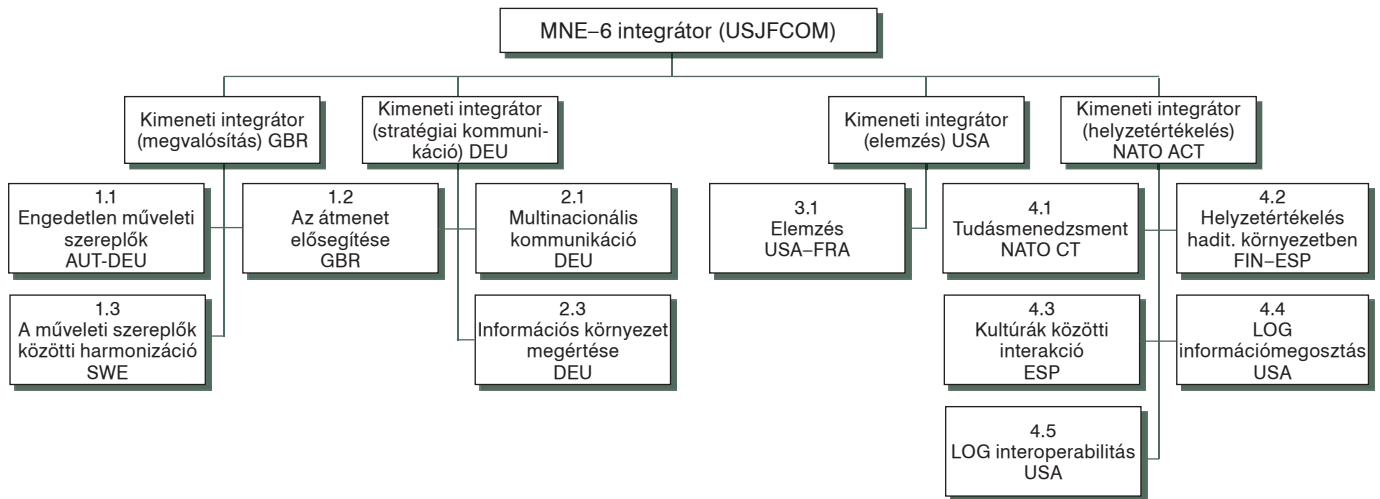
MNE–6 integrátor (USJFCOM)

Kimeneti integrátor (megvalósítás) GBR

Kimeneti integrátor (stratégiai kommunikáció) DEU

Kimeneti integrátor (elemzés) USA

Kimeneti integrátor (helyzetértékelés) NATO ACT

1.1 Engedetlen műveleti szereplők AUT-DEU

1.2 Az átmenet elősegítése GBR

2.1 Multinacionális kommunikáció DEU

3.1 Elemzés USA–FRA

4.1 Tudásmenedzsment NATO CT

4.2 Helyzetértékelés hadit. környezetben FIN–ESP

1.3 A műveleti szereplők közötti harmonizáció SWE

2.3 Információs környezet megértése DEU

4.3 Kultúrák közötti interakció ESP

4.4 LOG információmegosztás USA

4.5 LOG interoperabilitás USA